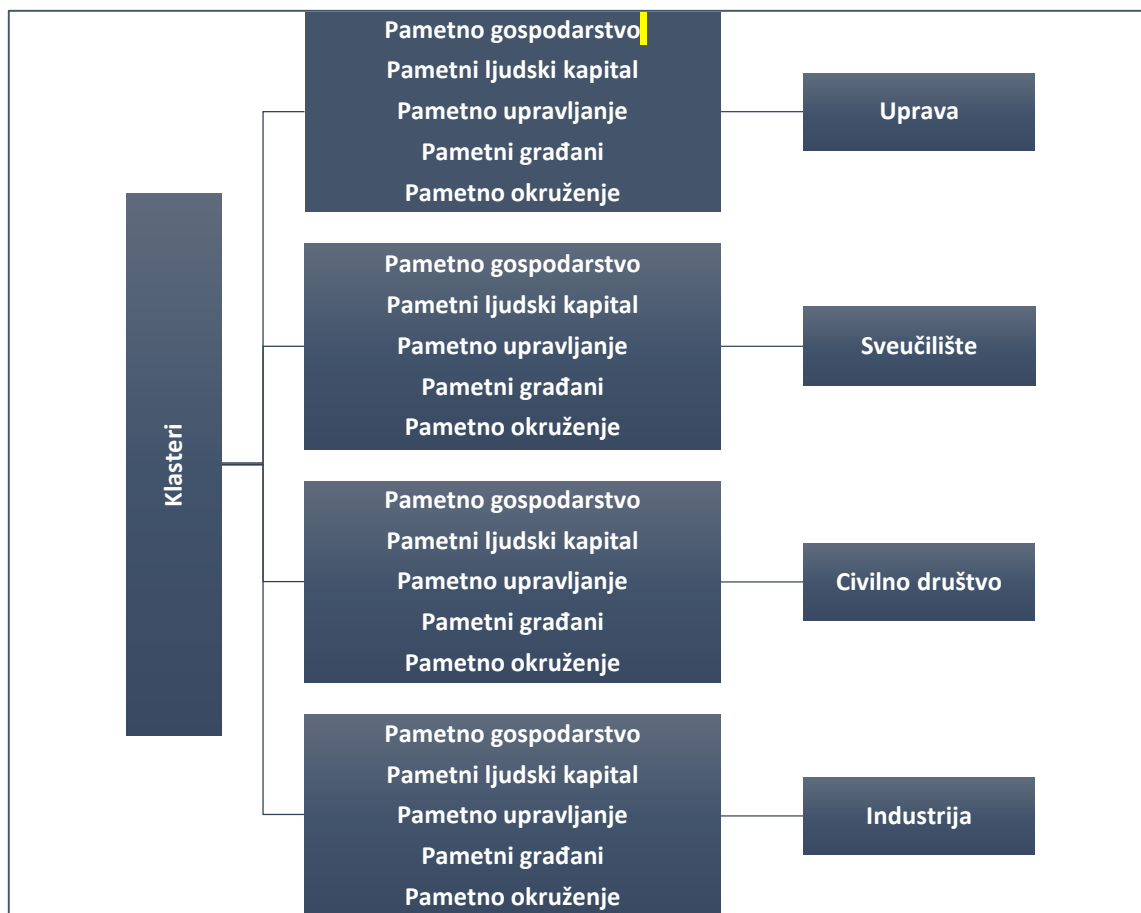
Klasteri

Pametno gospodarstvo
Pametni ljudski kapital
Pametno upravljanje
Pametni građani
Pametno okruženje

Uprava

Pametno gospodarstvo
Pametni ljudski kapital
Pametno upravljanje
Pametni građani
Pametno okruženje

Sveučilište

Pametno gospodarstvo
Pametni ljudski kapital
Pametno upravljanje
Pametni građani
Pametno okruženje

Civilno društvo

Pametno gospodarstvo
Pametni ljudski kapital
Pametno upravljanje
Pametni građani
Pametno okruženje

Industrija